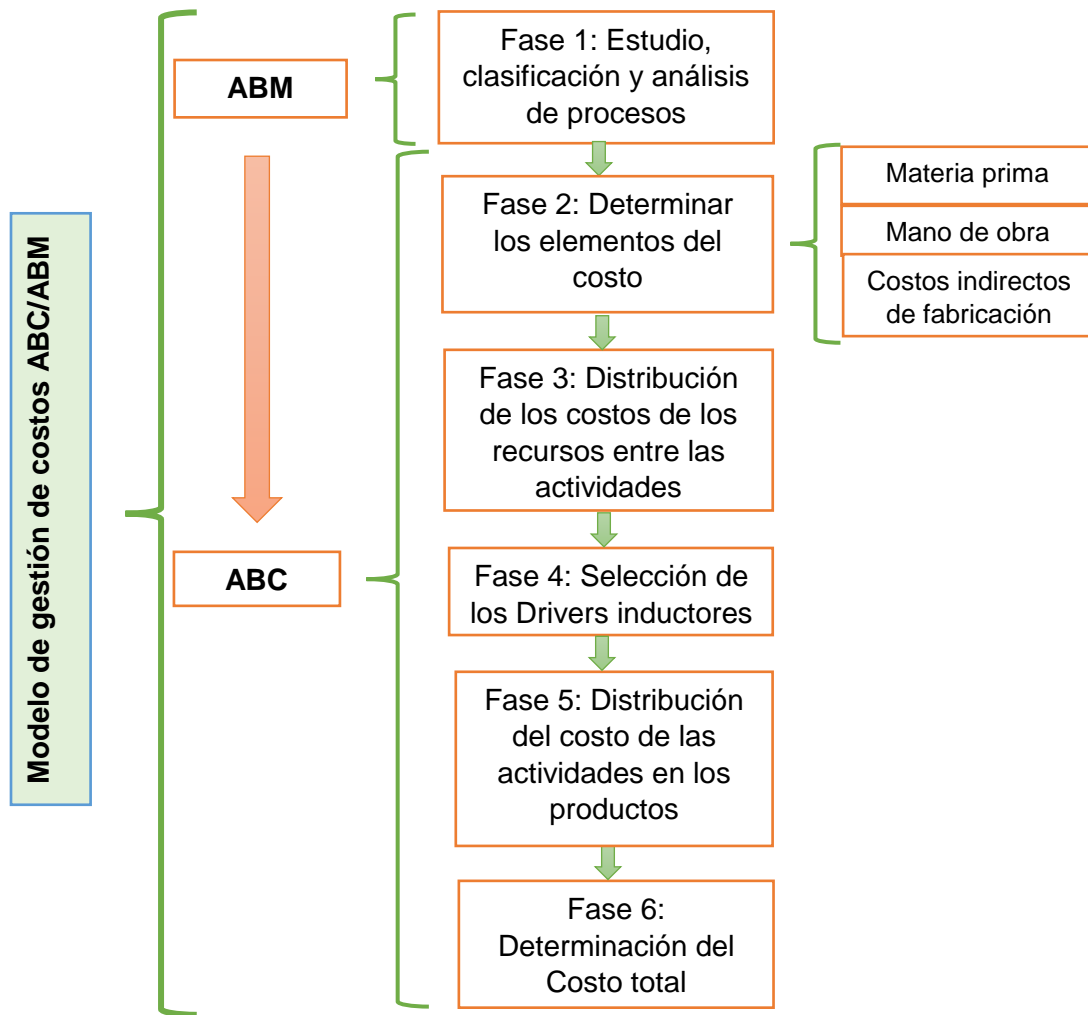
Modelo de gestión de costos ABC/ABM

ABM

Fase 1: Estudio, clasificación y análisis de procesos

Fase 2: Determinar los elementos del costo

Materia prima

Mano de obra

Costos indirectos de fabricación

Fase 3: Distribución de los costos de los recursos entre las actividades

ABC

Fase 4: Selección de los Drivers inductores

Fase 5: Distribución del costo de las actividades en los productos

Fase 6: Determinación del Costo total